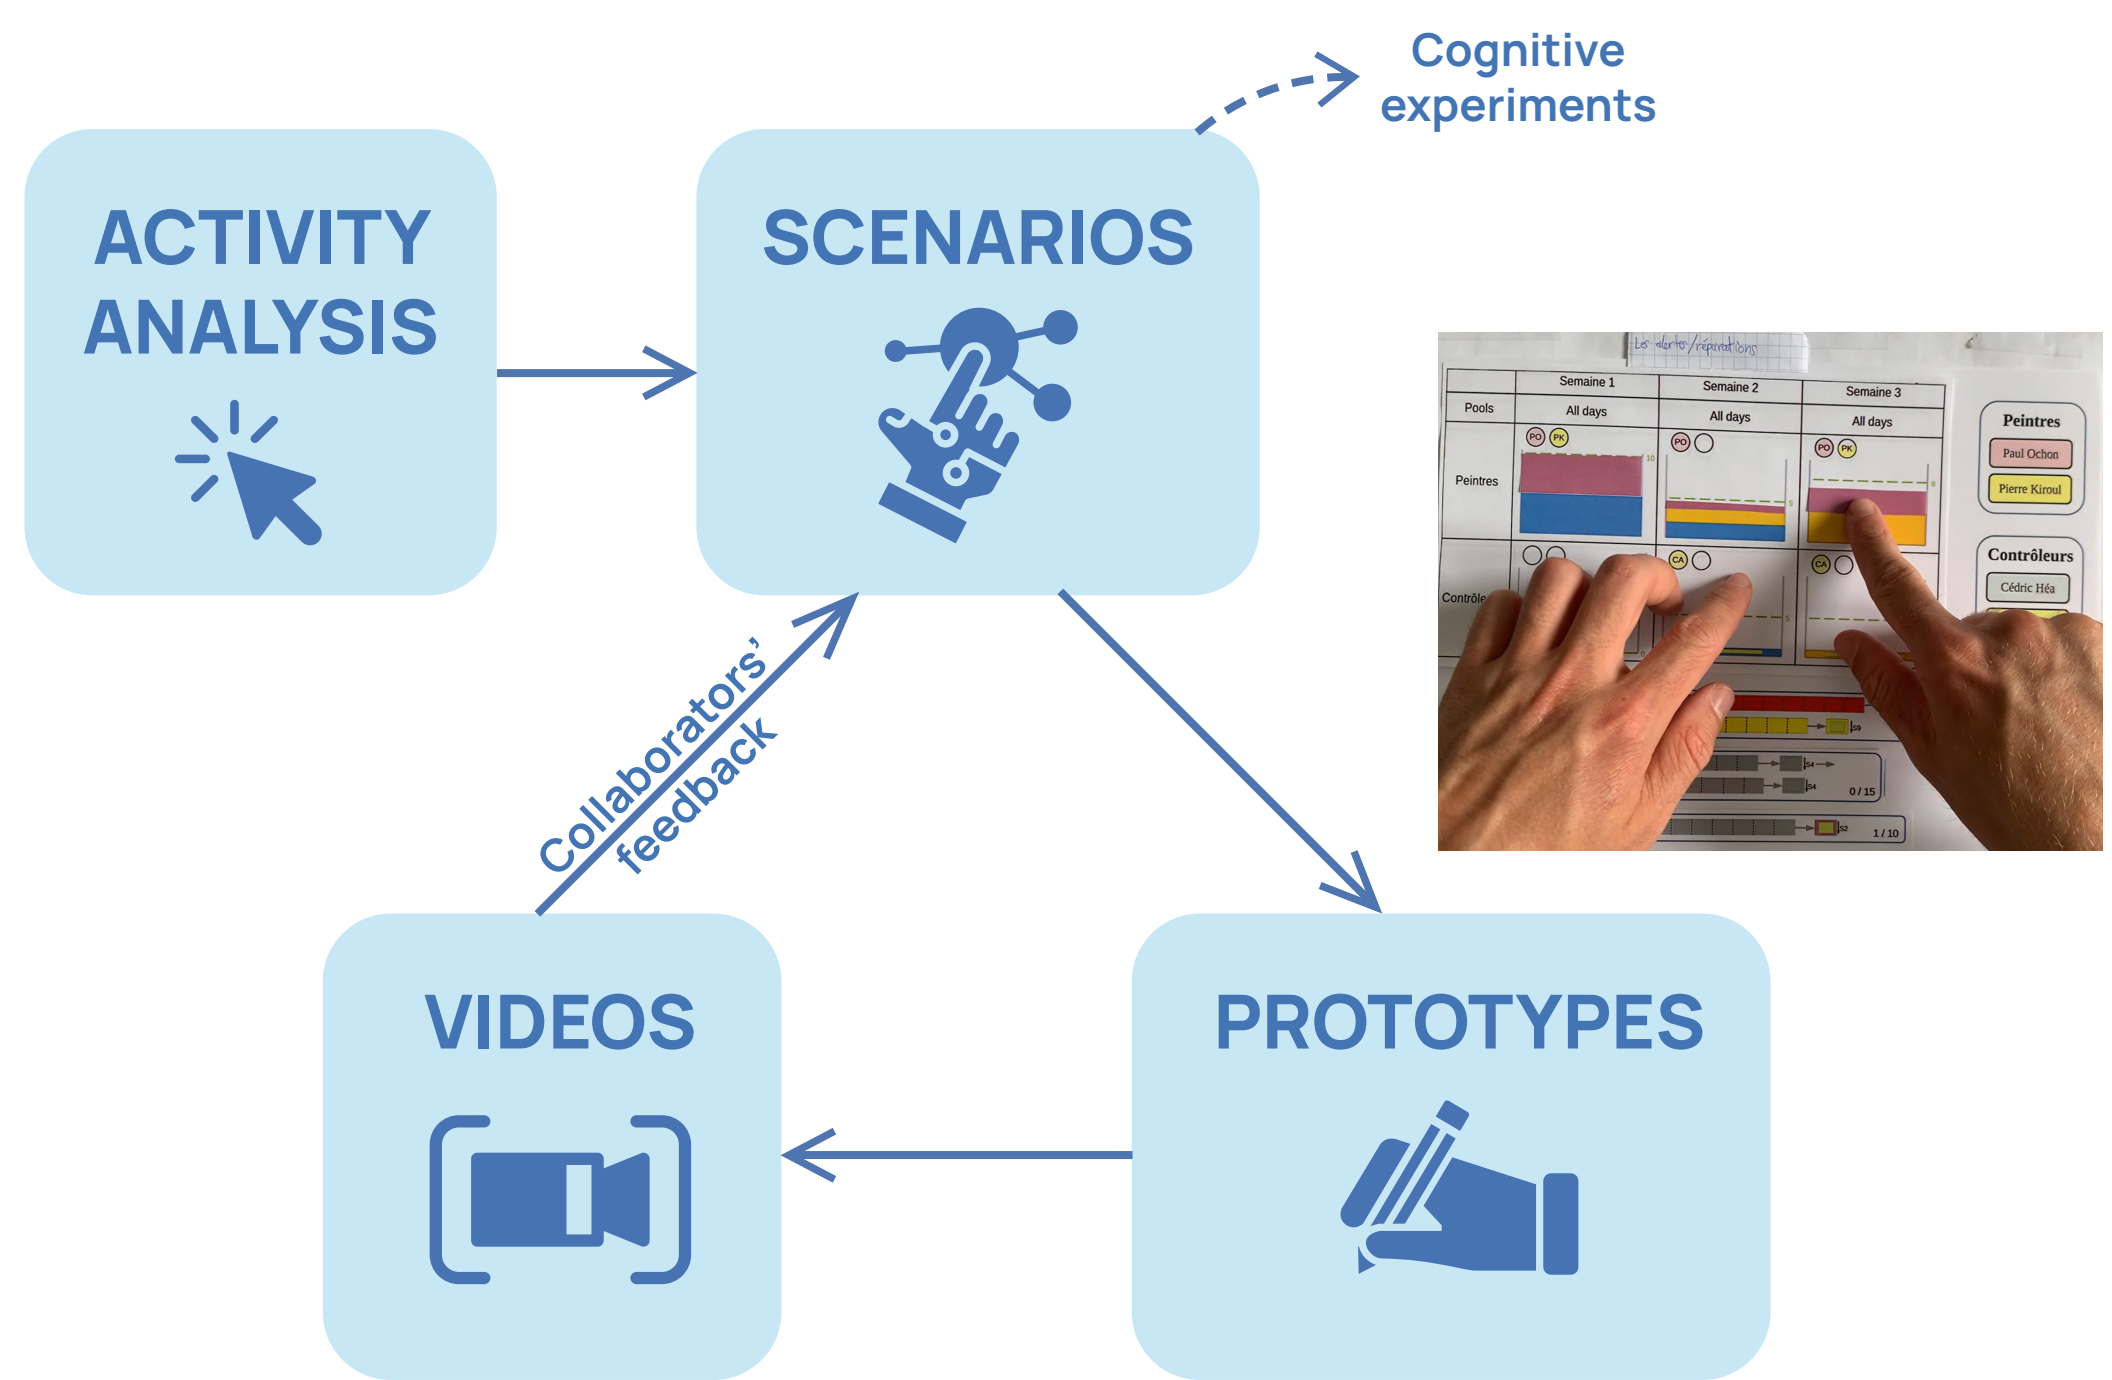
Cognitive experiments

ACTIVITY ANALYSIS

SCENARIOS

Les alertes/réparations

| | Semaine 1 | Semaine 2 | Semaine 3 |
|---|---|---|---|
| Pools | All days | All days | All days |
| Peintres | PO PK | PO | PO PK |
| Contrôle | | CA | CA |

Peintres
Paul Ochon
Pierre Kiroul

Contrôleurs
Cédric Héa

0 / 15
1 / 10

Collaborators' feedback

VIDEOS

PROTOTYPES